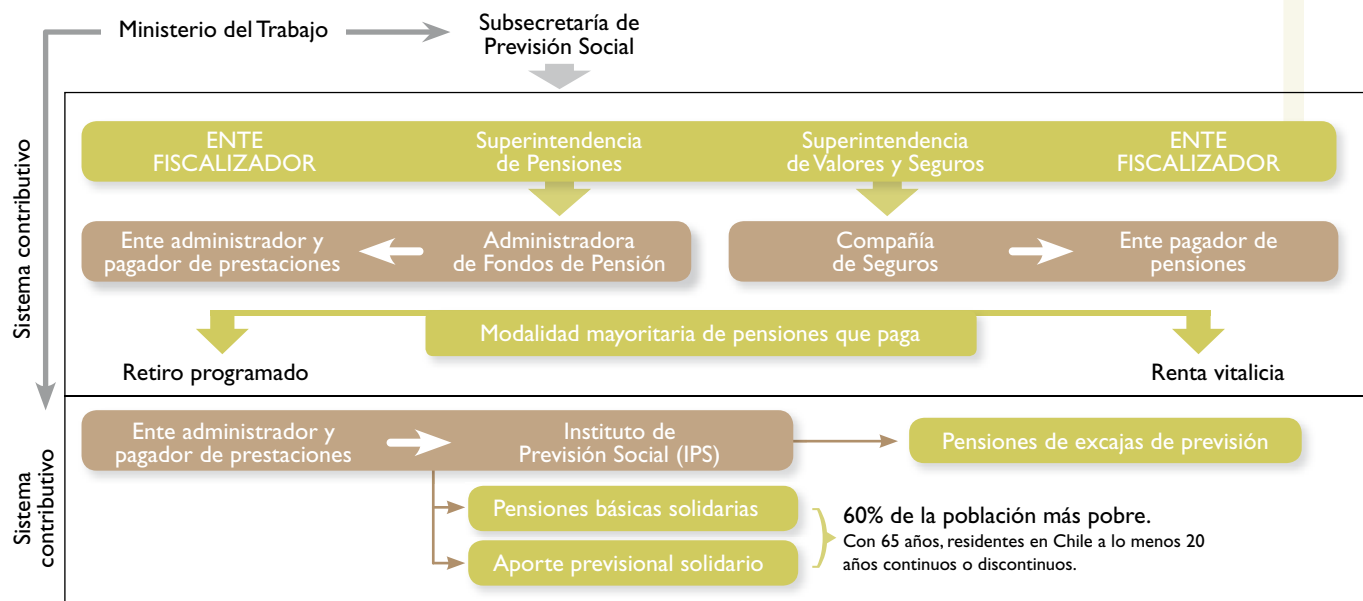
Ministerio del Trabajo

Subsecretaría de Previsión Social

Sistema contributivo

ENTE FISCALIZADOR

Superintendencia de Pensiones

Superintendencia de Valores y Seguros

ENTE FISCALIZADOR

Ente administrador y pagador de prestaciones

Administradora de Fondos de Pensión

Compañía de Seguros

Ente pagador de pensiones

Modalidad mayoritaria de pensiones que paga

Retiro programado

Renta vitalicia

Sistema contributivo

Ente administrador y pagador de prestaciones

Instituto de Previsión Social (IPS)

Pensiones de excajas de previsión

Pensiones básicas solidarias

Aporte previsional solidario

60% de la población más pobre.
Con 65 años, residentes en Chile a lo menos 20 años continuos o discontinuos.